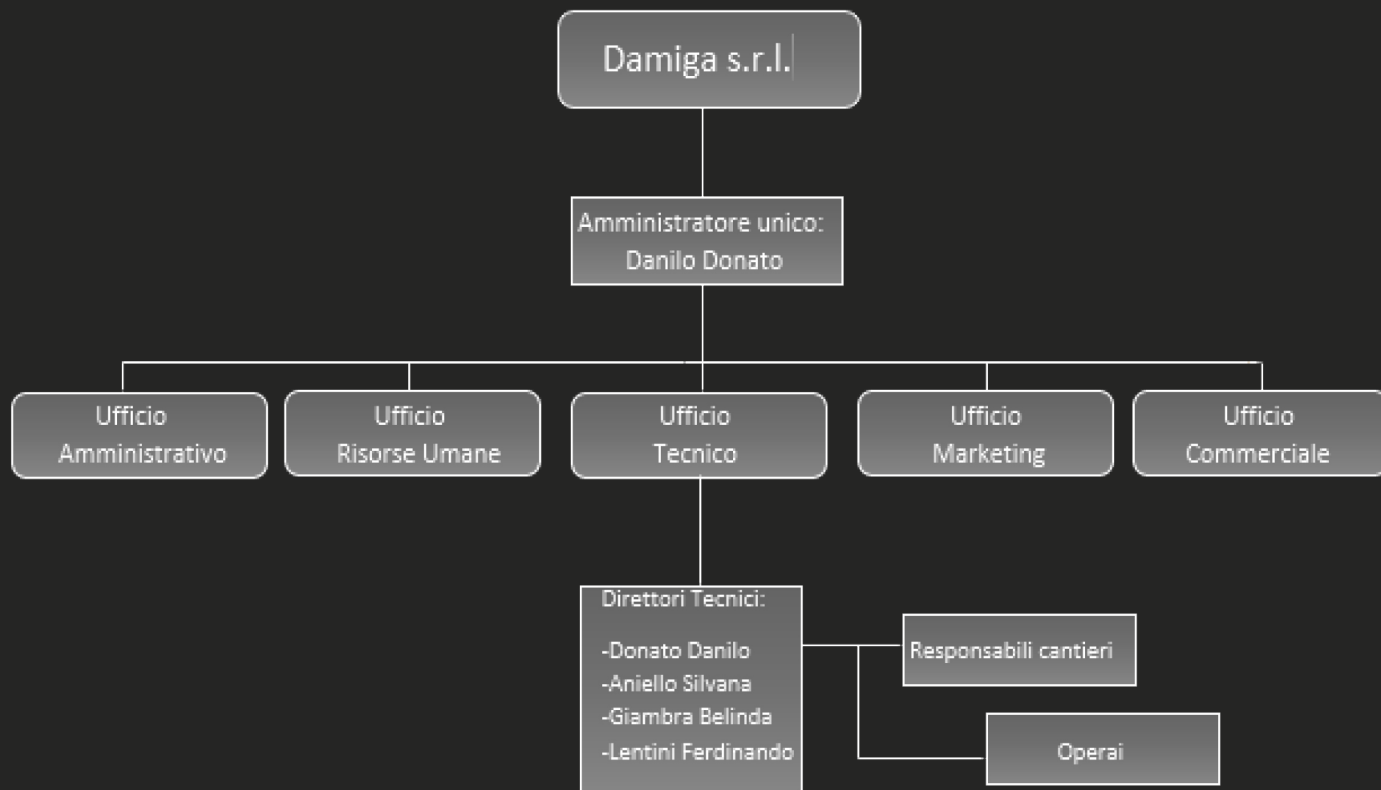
Damiga s.r.l.

Amministratore unico:
Danilo Donato

Ufficio
Amministrativo

Ufficio
Risorse Umane

Ufficio
Tecnico

Ufficio
Marketing

Ufficio
Commerciale

Direttori Tecnici:

-Donato Danilo
-Aniello Silvana
-Giambra Belinda
-Lentini Ferdinando

Responsabili cantieri

Operai